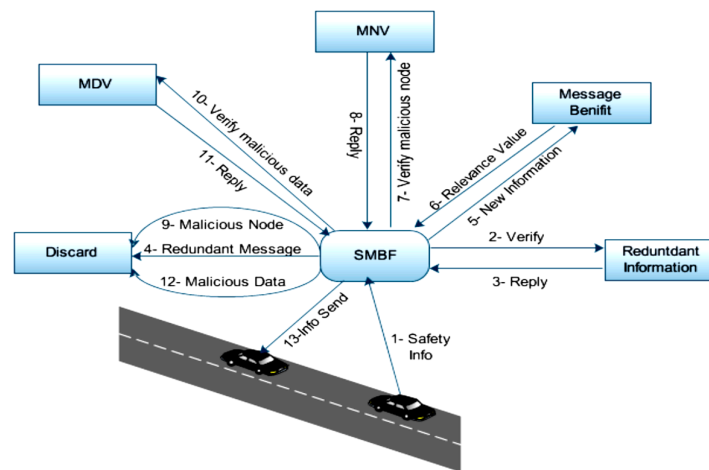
MNV

MDV

Message Benifit

10- Verify malicious data

8- Reply

7- Verify malicious node

11- Reply

6- Relevance Value

5- New Information

9- Malicious Node

Discard

4- Redundant Message

SMBF

2- Verify

Reduntdant Information

12- Malicious Data

3- Reply

13-Info Send

1- Safety Info